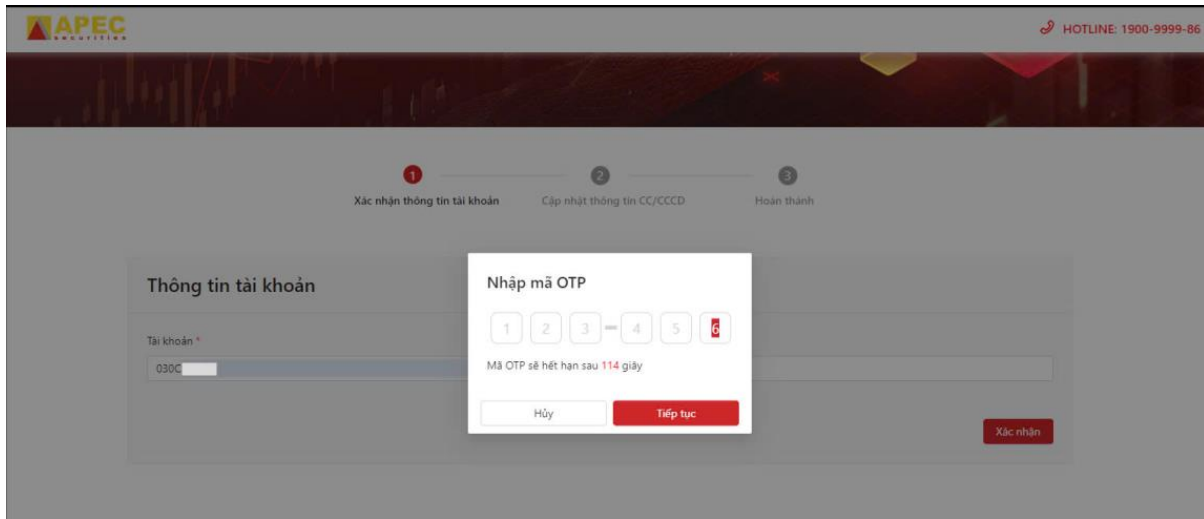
APEC
securities

HOTLINE: 1900-9999-86

1 Xác nhận thông tin tài khoản
2 Cập nhật thông tin CC/CCCD
3 Hoàn thành

Thông tin tài khoản

Tài khoản *
030C

Nhập mã OTP

1 2 3 – 4 5 6

Mã OTP sẽ hết hạn sau 114 giây

Hủy
Tiếp tục

Xác nhận